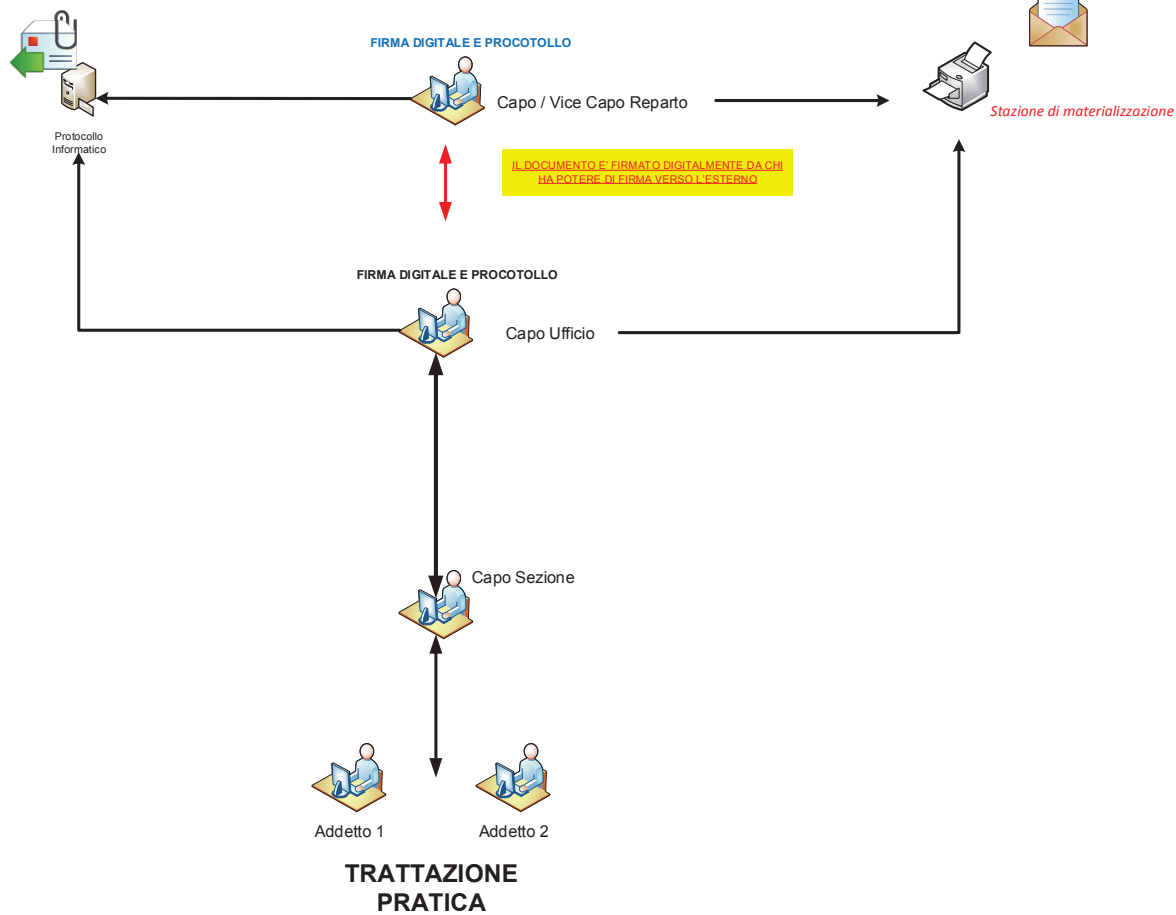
FIRMA DIGITALE E PROCOTOLLO

Capo / Vice Capo Reparto

Protocollo Informatico

Stazione di materializzazione

IL DOCUMENTO E' FIRMATO DIGITALMENTE DA CHI HA POTERE DI FIRMA VERSO L'ESTERNO

FIRMA DIGITALE E PROCOTOLLO

Capo Ufficio

Capo Sezione

Addetto 1

Addetto 2

TRATTAZIONE PRATICA